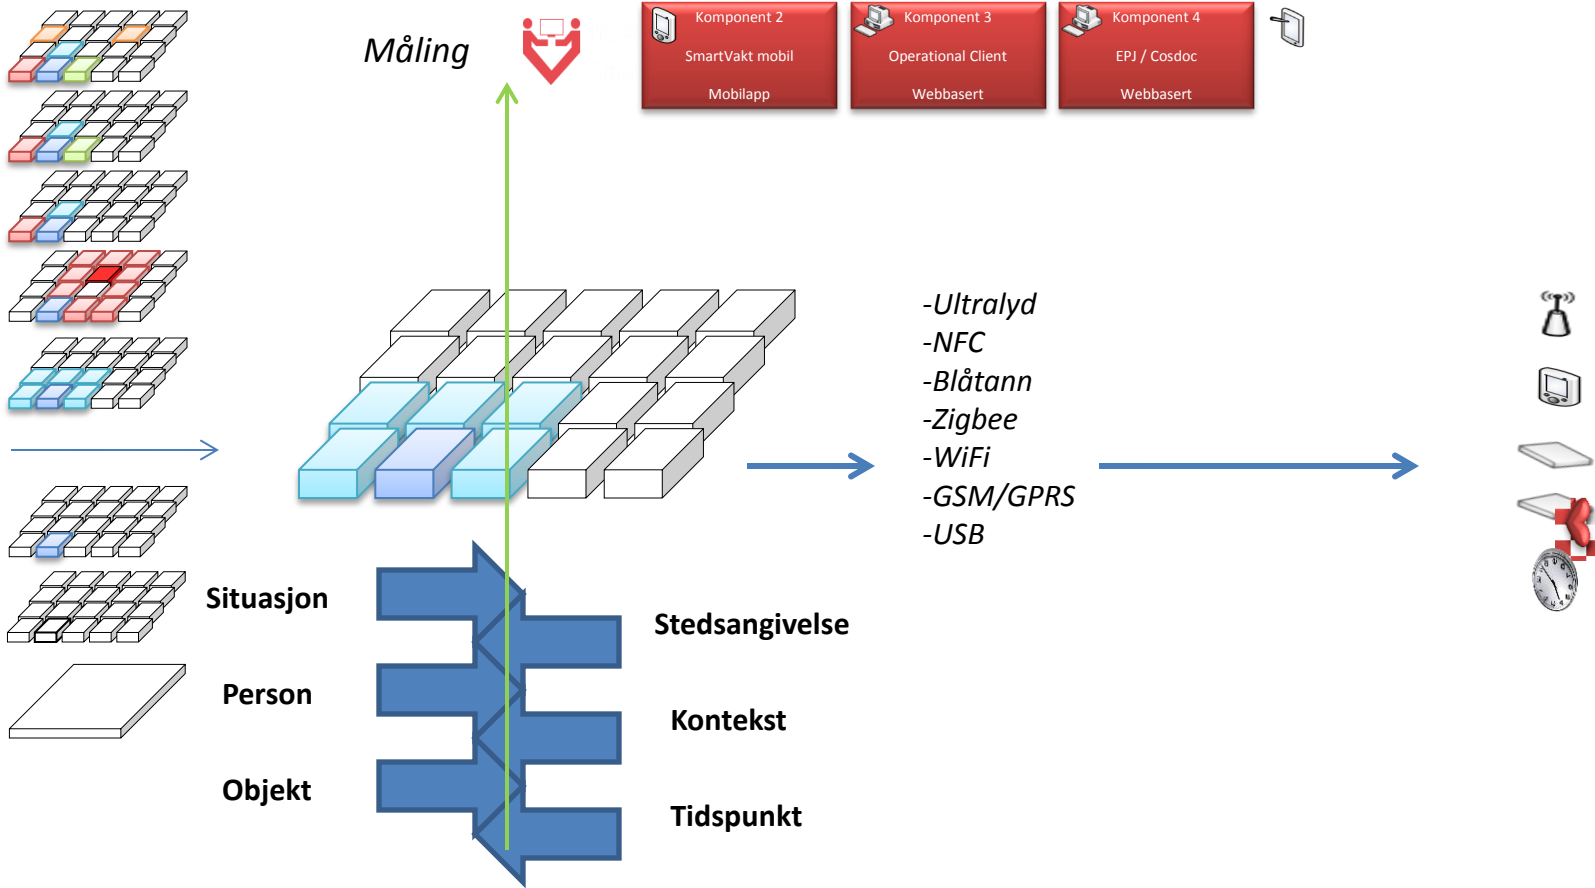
Måling

Komponent 2
SmartVakt mobil
Mobilapp

Komponent 3
Operational Client
Webbasert

Komponent 4
EPJ / Cosdoc
Webbasert

-Ultralyd
-NFC
-Blåtann
-Zigbee
-WiFi
-GSM/GPRS
-USB

Situasjon

Person

Objekt

Stedsangivelse

Kontekst

Tidspunkt